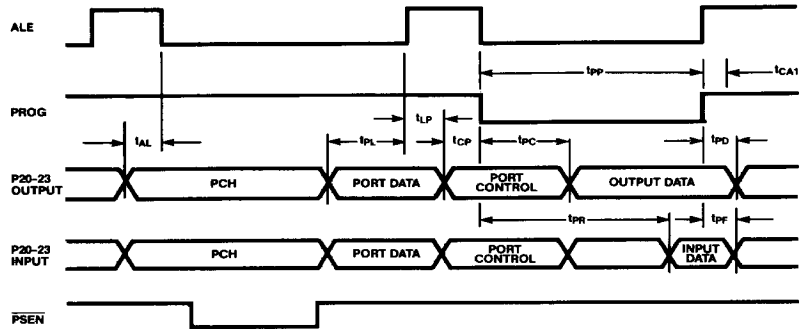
ALE

$t_{PP}$

$t_{CA1}$

PROG

$t_{LP}$

$t_{AL}$

$t_{PL}$

$t_{CP}$

$t_{PC}$

$t_{PD}$

P20–23 OUTPUT

PCH

PORT DATA

PORT CONTROL

OUTPUT DATA

$t_{PR}$

$t_{PF}$

P20–23 INPUT

PCH

PORT DATA

PORT CONTROL

INPUT DATA

$\overline{PSEN}$